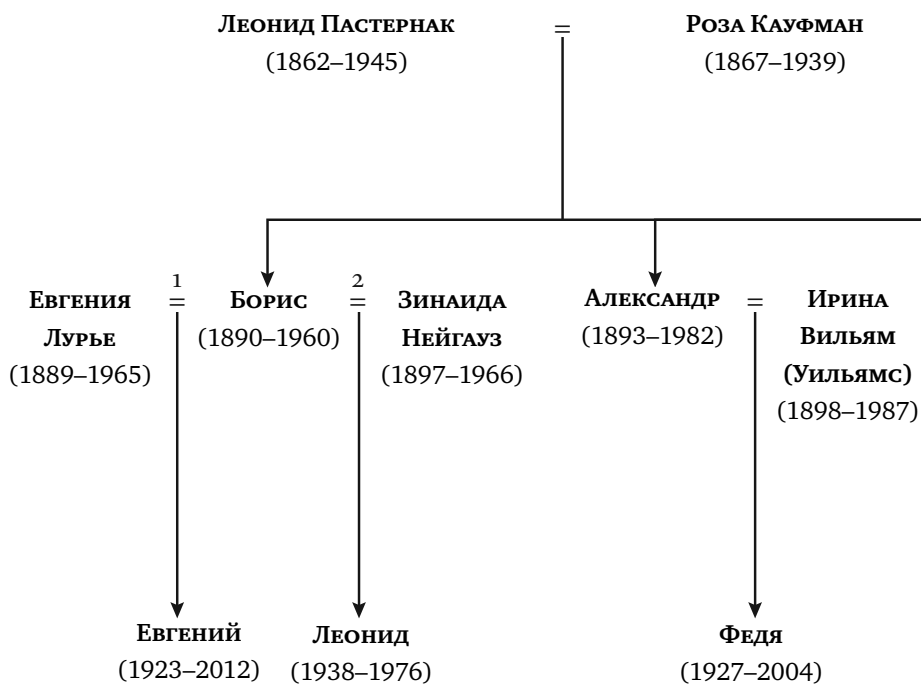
Леонид Пастернак = Роза Кауфман
(1862–1945) (1867–1939)

Евгения Лурье (1889–1965) $\overset{1}{=}$ Борис (1890–1960) $\overset{2}{=}$ Зинаида Нейгауз (1897–1966)

Александр (1893–1982) = Ирина Вильям (Уильямс) (1898–1987)

Евгений (1923–2012)

Леонид (1938–1976)

Федя (1927–2004)